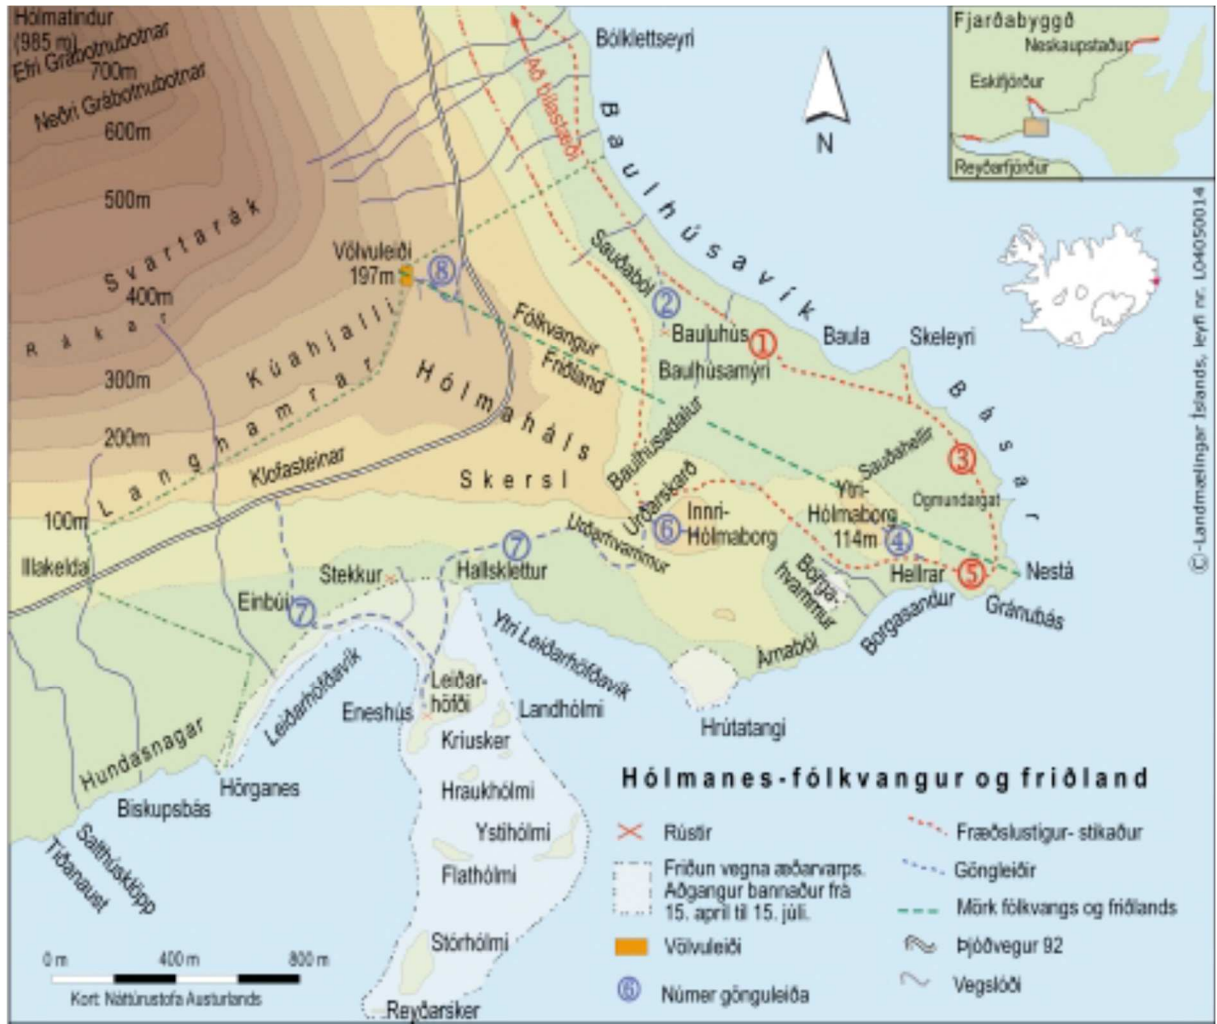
Hólmatindur (985 m)
Efri Grábotnubotnar
700m
Neðri Grábotnubotnar
600m
500m
Svartarák
400m
Rákar
300m
200m
100m
Langhamrar
Kúahjalli
Völvuleiði 197m
8
Að tjaldstæði
Bólklettseyri
Baulhúsavík
Sauðaból
2
Bauluhús
1
Baula
Skeleyri
Baulhúsamýri
Fólkvangur Friðland
Hólmaháls
Básar
3
Sauðahellir
Ögmundargat
Baulhúsadalur
Skersl
Klofasteinar
Urðarskarð
6
Innri-Hólmaborg
Ytri-Hólmaborg 114m
4
Hellrar
5
Nestá
Gránubás
Borgasandur
Borgarhvammur
Ármaból
Urðarhvammur
7
Hallsklettur
Stekkur
Illakelda
Einbúi
7
Leiðarhöfðavík
Eneshús
Leiðarhöfði
Landhólmi
Ytri Leiðarhöfðavík
Hrútatangi
Kriusker
Hraukhólmi
Ystihólmi
Flathólmi
Stórhólmi
Reyðarsker
Hundasnagar
Hörganes
Biskupsbás
Salthúsklöpp
Tíðanaust
N
Fjarðabyggð
Neskaupstaður
Eskifjörður
Reyðarfjörður
©-Landmælingar Íslands, leyfi nr. L04050014
0 m
400 m
800 m
Kort: Náttúrustofa Austurlands

Hólmanes-fólkvangur og friðland

Rústir
Friðun vegna æðarvarps. Aðgangur bannaður frá 15. apríl til 15. júlí.
Völvuleiði
6 Númer gönguleiða
Fræðslustígur- stikaður
Gönguleiðir
Mörk fólkvangs og friðlands
Þjóðvegur 92
Vegslóði